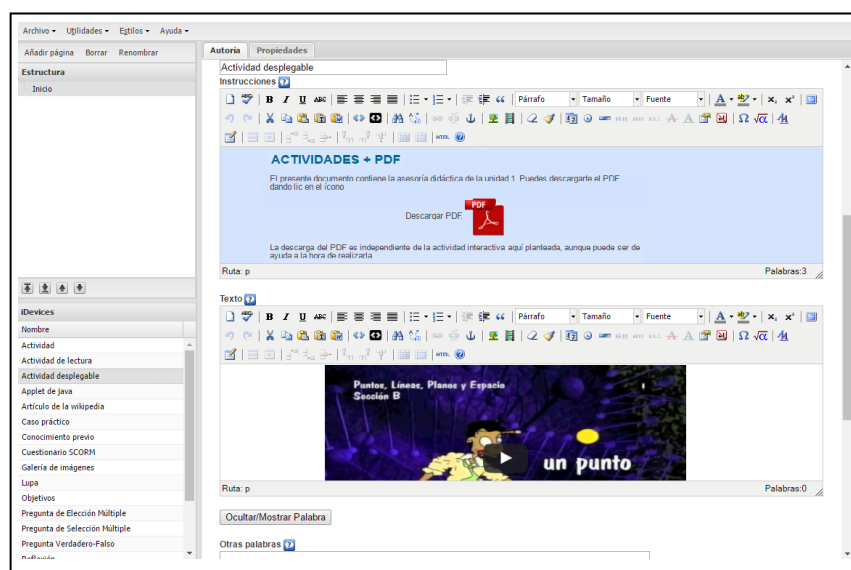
Archivo ▾ Utilidades ▾ Estilos ▾ Ayuda ▾

Añadir página Borrar Renombrar

Estructura

Inicio

iDevices

Nombre

Actividad
Actividad de lectura
Actividad desplegable
Applet de java
Artículo de la wikipedia
Caso práctico
Conocimiento previo
Cuestionario SCORM
Galería de imágenes
Lupa
Objetivos
Pregunta de Elección Múltiple
Pregunta de Selección Múltiple
Pregunta Verdadero-Falso
Reflexión

Autoría Propiedades

Actividad desplegable

Instrucciones

Párrafo Tamaño Fuente

ACTIVIDADES + PDF

El presente documento contiene la asesoría didáctica de la unidad 1. Puedes descargarte el PDF dando lic en el icono

Descargar PDF PDF

La descarga del PDF es independiente de la actividad interactiva aquí planteada, aunque puede ser de ayuda a la hora de realizarla

Ruta: p Palabras:3

Texto

Párrafo Tamaño Fuente

Puntos, Líneas, Planos y Espacio
Sección B

un punto

Ruta: p Palabras:0

Ocultar/Mostrar Palabra

Otras palabras